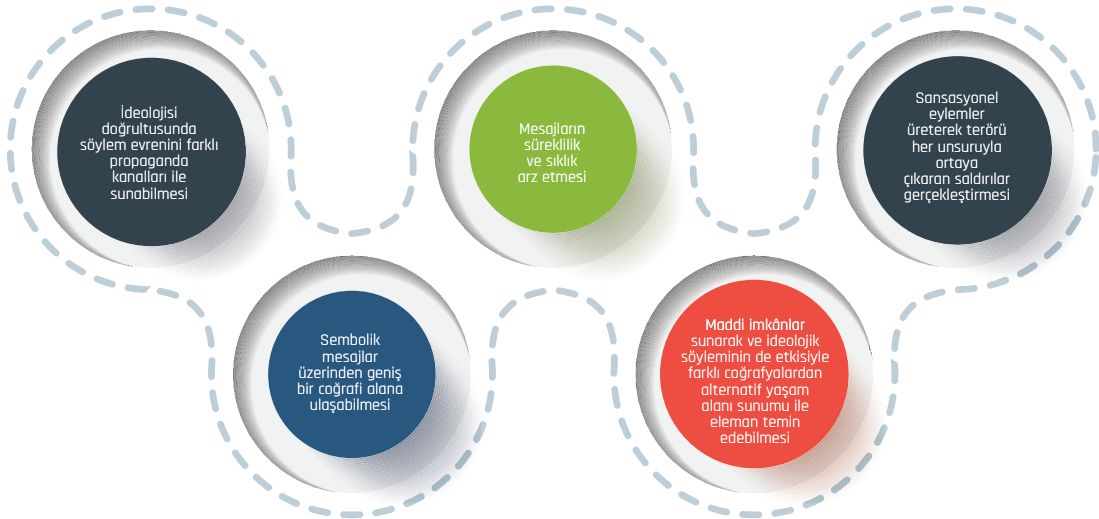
İdeolojisi doğrultusunda söylem evrenini farklı propaganda kanalları ile sunabilmesi

Sembolik mesajlar üzerinden geniş bir coğrafi alana ulaşabilmesi

Mesajların süreklilik ve sıklık arz etmesi

Maddi imkânlar sunarak ve ideolojik söyleminin de etkisiyle farklı coğrafyalardan alternatif yaşam alanı sunumu ile eleman temin edebilmesi

Sansasyonel eylemler üreterek terörü her unsuruyla ortaya çıkaran saldırılar gerçekleştirmesi